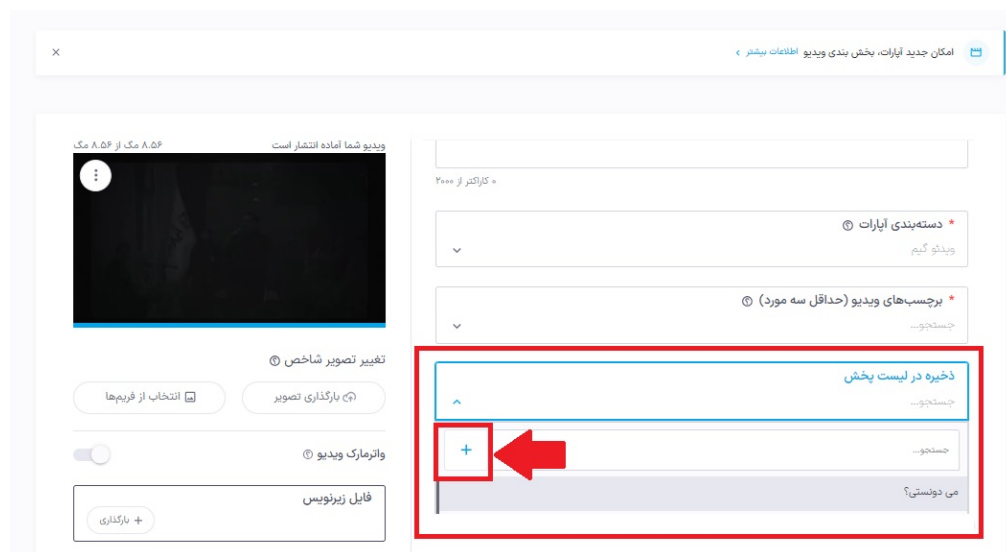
امکان جدید آپارات، پخش بندی ویدیو اطلاعات بیشتر ›

×

۰ کاراکتر از ۲۰۰۰

* دسته‌بندی آپارات ⓘ
ویدئو گیم

* برچسب‌های ویدیو (حداقل سه مورد) ⓘ
جستجو...

ذخیره در لیست پخش
جستجو...

جستجو...

+

می دونستی؟

ویدیو شما آماده انتشار است
۸.۵۶ مگ از ۸.۵۶ مگ

تغییر تصویر شاخص ⓘ

بارگذاری تصویر

انتخاب از فریم‌ها

واترمارک ویدیو ⓘ

فایل زیرنویس

+ بارگذاری